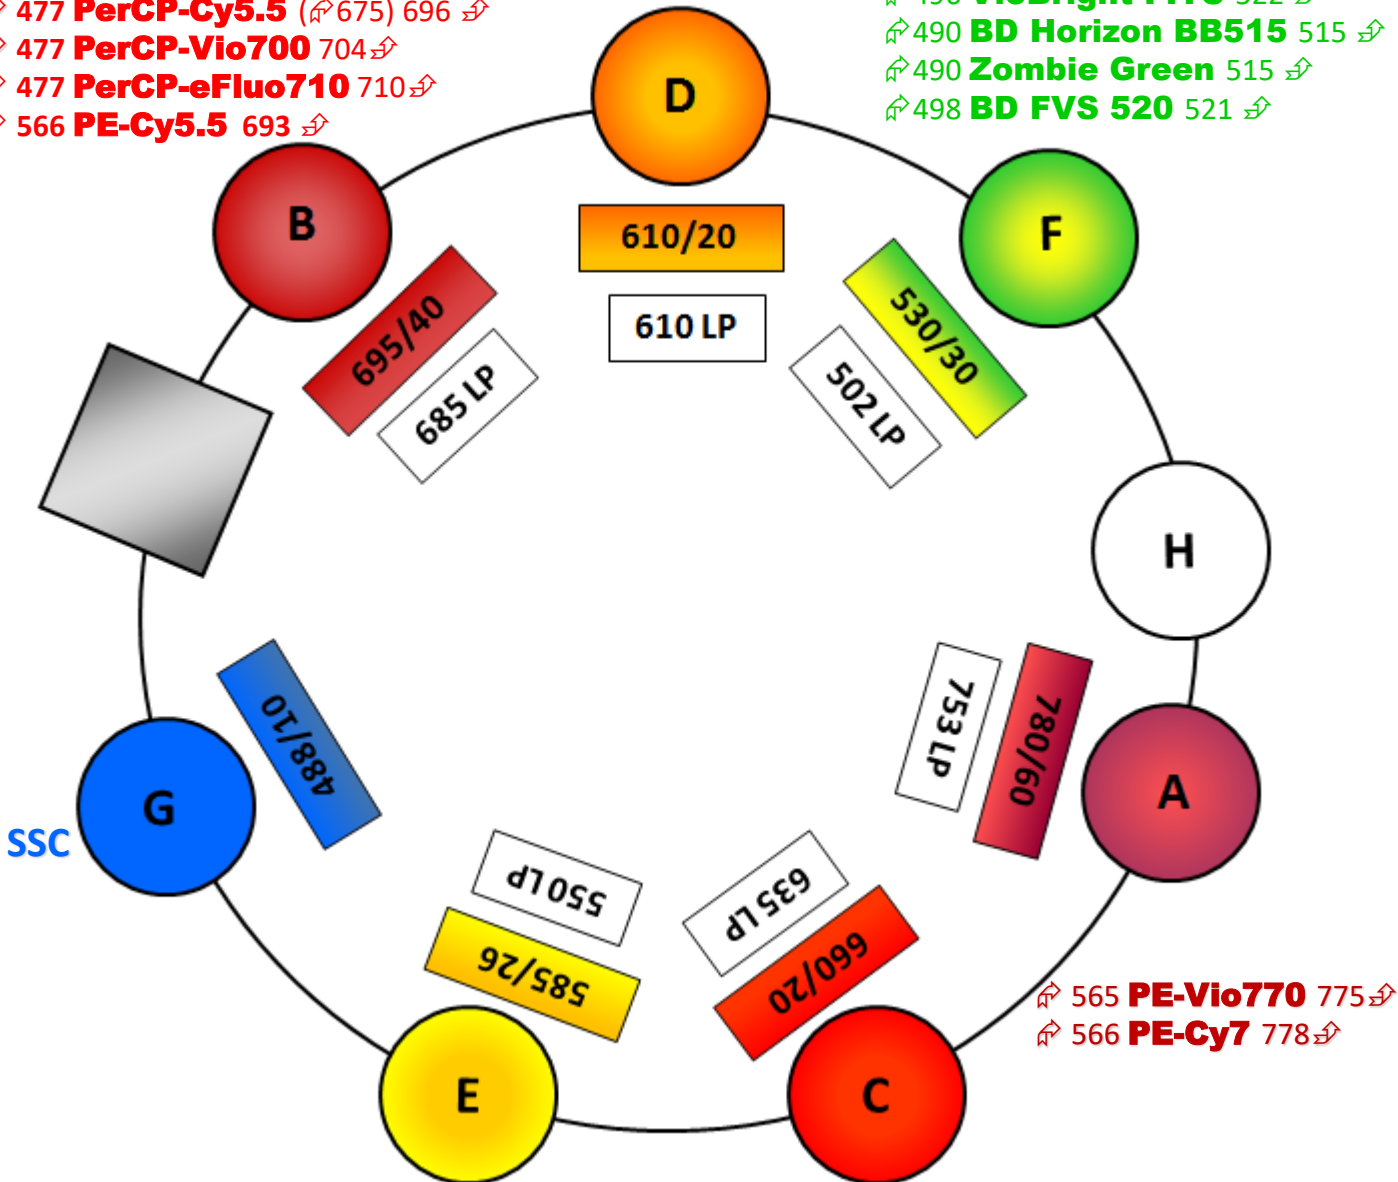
477 PerCP-Cy5.5 (675) 696
477 PerCP-Vio700 704
477 PerCP-eFluo710 710
566 PE-Cy5.5 693

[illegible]
490 BD Horizon BB515 515
490 Zombie Green 515
498 BD FVS 520 521

D
B
F
610/20
610 LP
695/40
685 LP
530/30
502 LP
H
753 LP
780/60
A
488/10
G
SSC
550 LP
585/26
635 LP
660/20
E
C
565 PE-Vio770 775
566 PE-Cy7 778